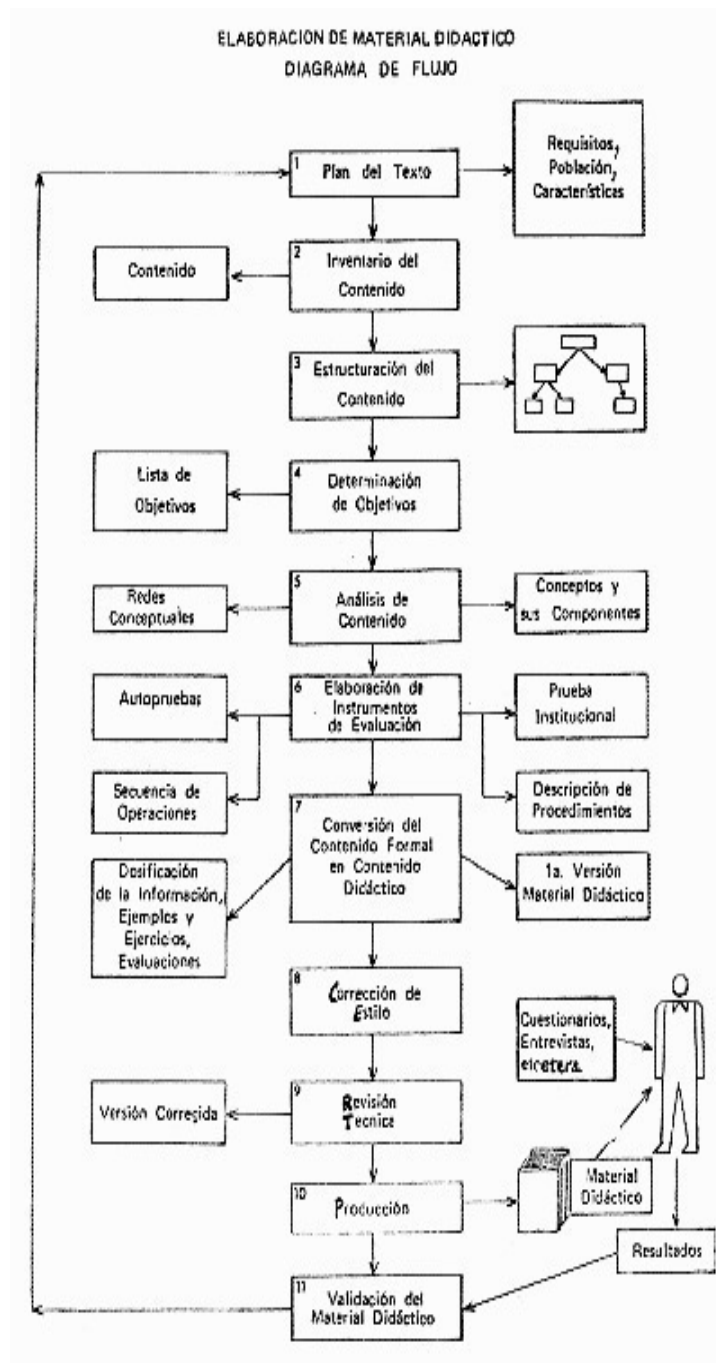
ELABORACION DE MATERIAL DIDACTICO
DIAGRAMA DE FLUJO

1 Plan del Texto

Requisitos, Población, Características

2 Inventario del Contenido

Contenido

3 Estructuración del Contenido

4 Determinación de Objetivos

Lista de Objetivos

5 Análisis de Contenido

Redes Conceptuales

Conceptos y sus Componentes

6 Elaboración de Instrumentos de Evaluación

Autopruebas

Secuencia de Operaciones

Prueba Institucional

Descripción de Procedimientos

7 Conversión del Contenido Formal en Contenido Didáctico

Dosificación de la Información, Ejemplos y Ejercicios, Evaluaciones

1a. Versión Material Didáctico

8 Corrección de Estilo

Cuestionarios, Entrevistas, etcetera.

9 Revisión Tecnica

Versión Corregida

10 Producción

Material Didáctico

Resultados

11 Validación del Material Didáctico